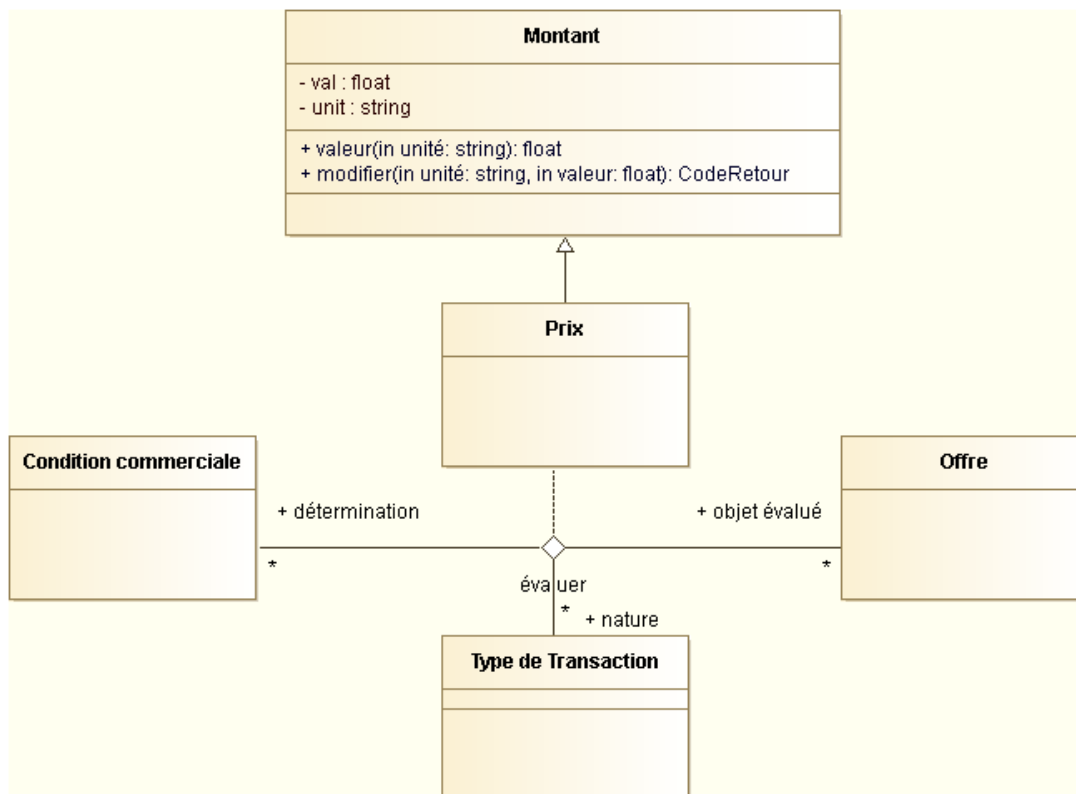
Montant

- val : float
- unit : string

+ valeur(in unité: string): float
+ modifier(in unité: string, in valeur: float): CodeRetour

Prix

Condition commerciale

Offre

+ détermination

+ objet évalué

*

*

évaluer

*

+ nature

Type de Transaction